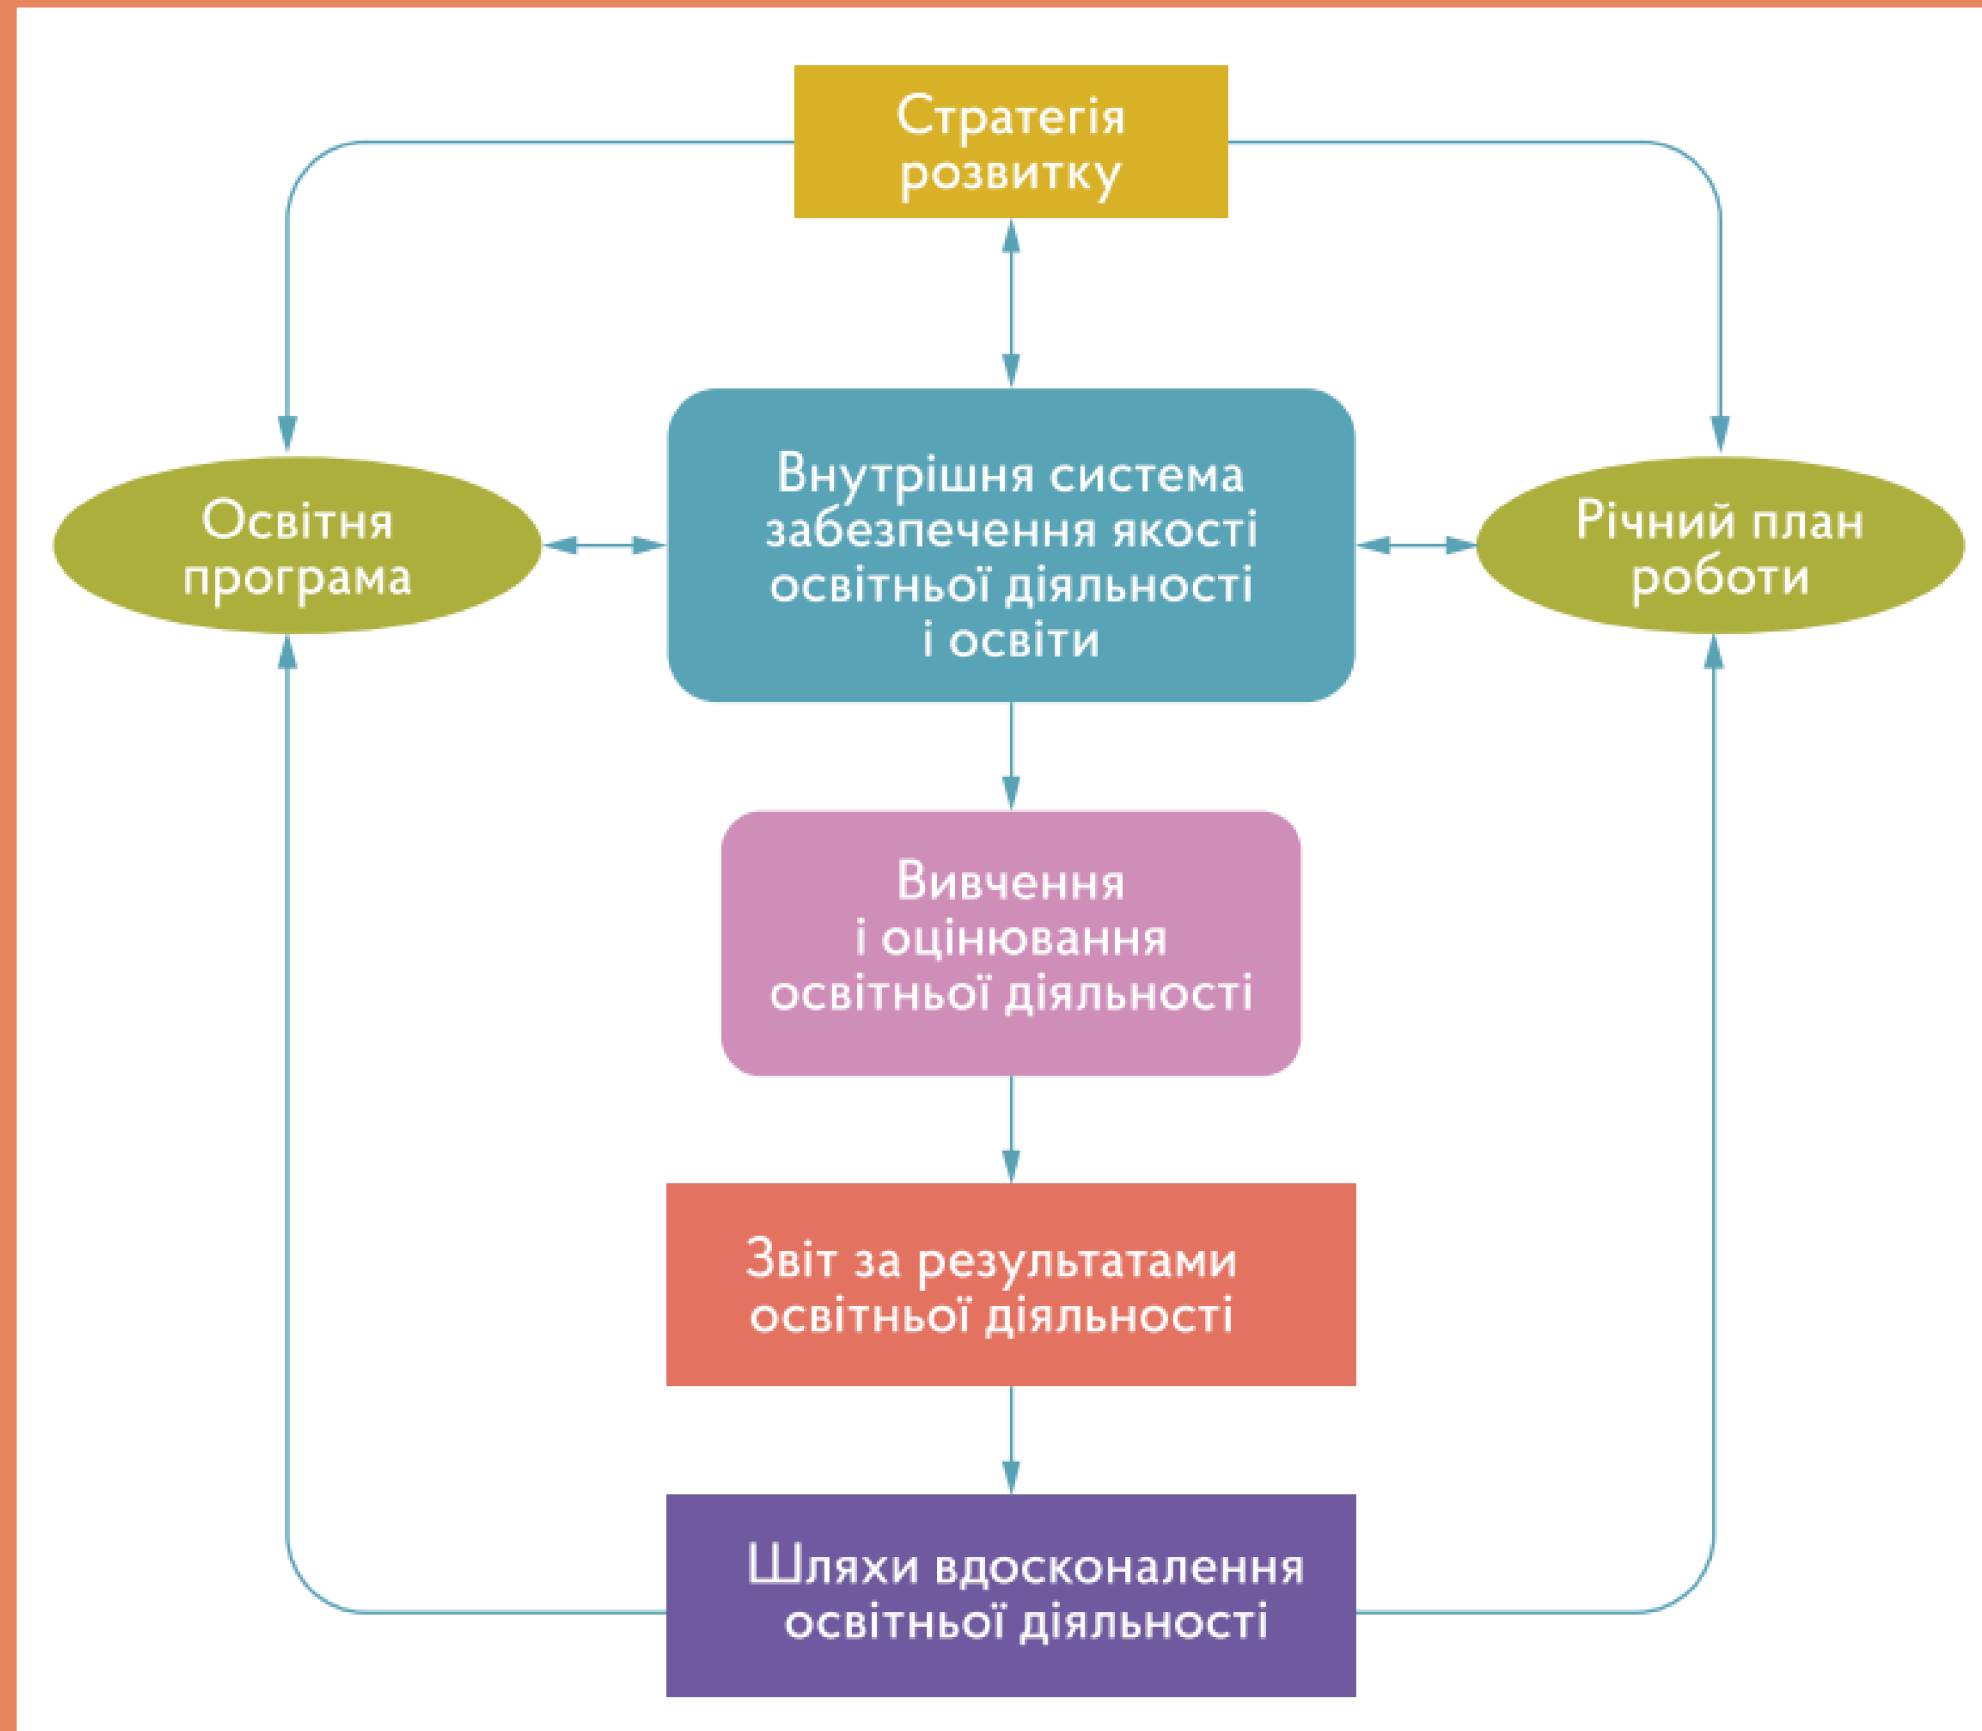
Стратегія розвитку

Освітня програма

Внутрішня система забезпечення якості освітньої діяльності і освіти

Річний план роботи

Вивчення і оцінювання освітньої діяльності

Звіт за результатами освітньої діяльності

Шляхи вдосконалення освітньої діяльності